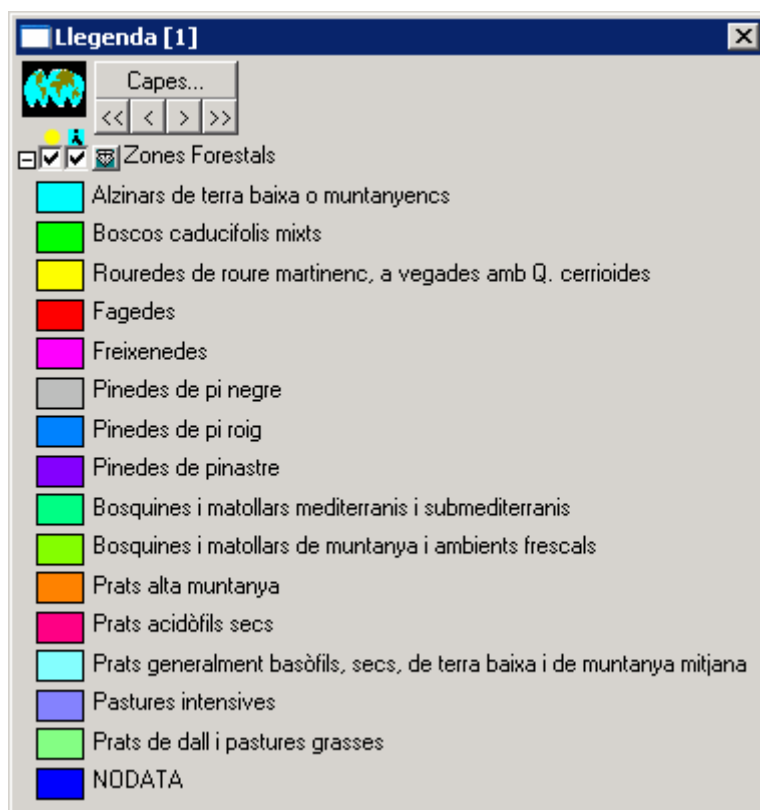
Llegenda [1]

Capes...

<< < > >>

Zones Forestals

Alzinars de terra baixa o muntanyencs

Boscos caducifolis mixts

Rouredes de roure martinenc, a vegades amb Q. cerrioides

Fagedes

Freixenedes

Pinedes de pi negre

Pinedes de pi roig

Pinedes de pinastre

Bosquines i matollars mediterranis i submediterranis

Bosquines i matollars de muntanya i ambients frescals

Prats alta muntanya

Prats acidòfils secs

Prats generalment basòfils, secs, de terra baixa i de muntanya mitjana

Pastures intensives

Prats de dall i pastures grasses

NODATA